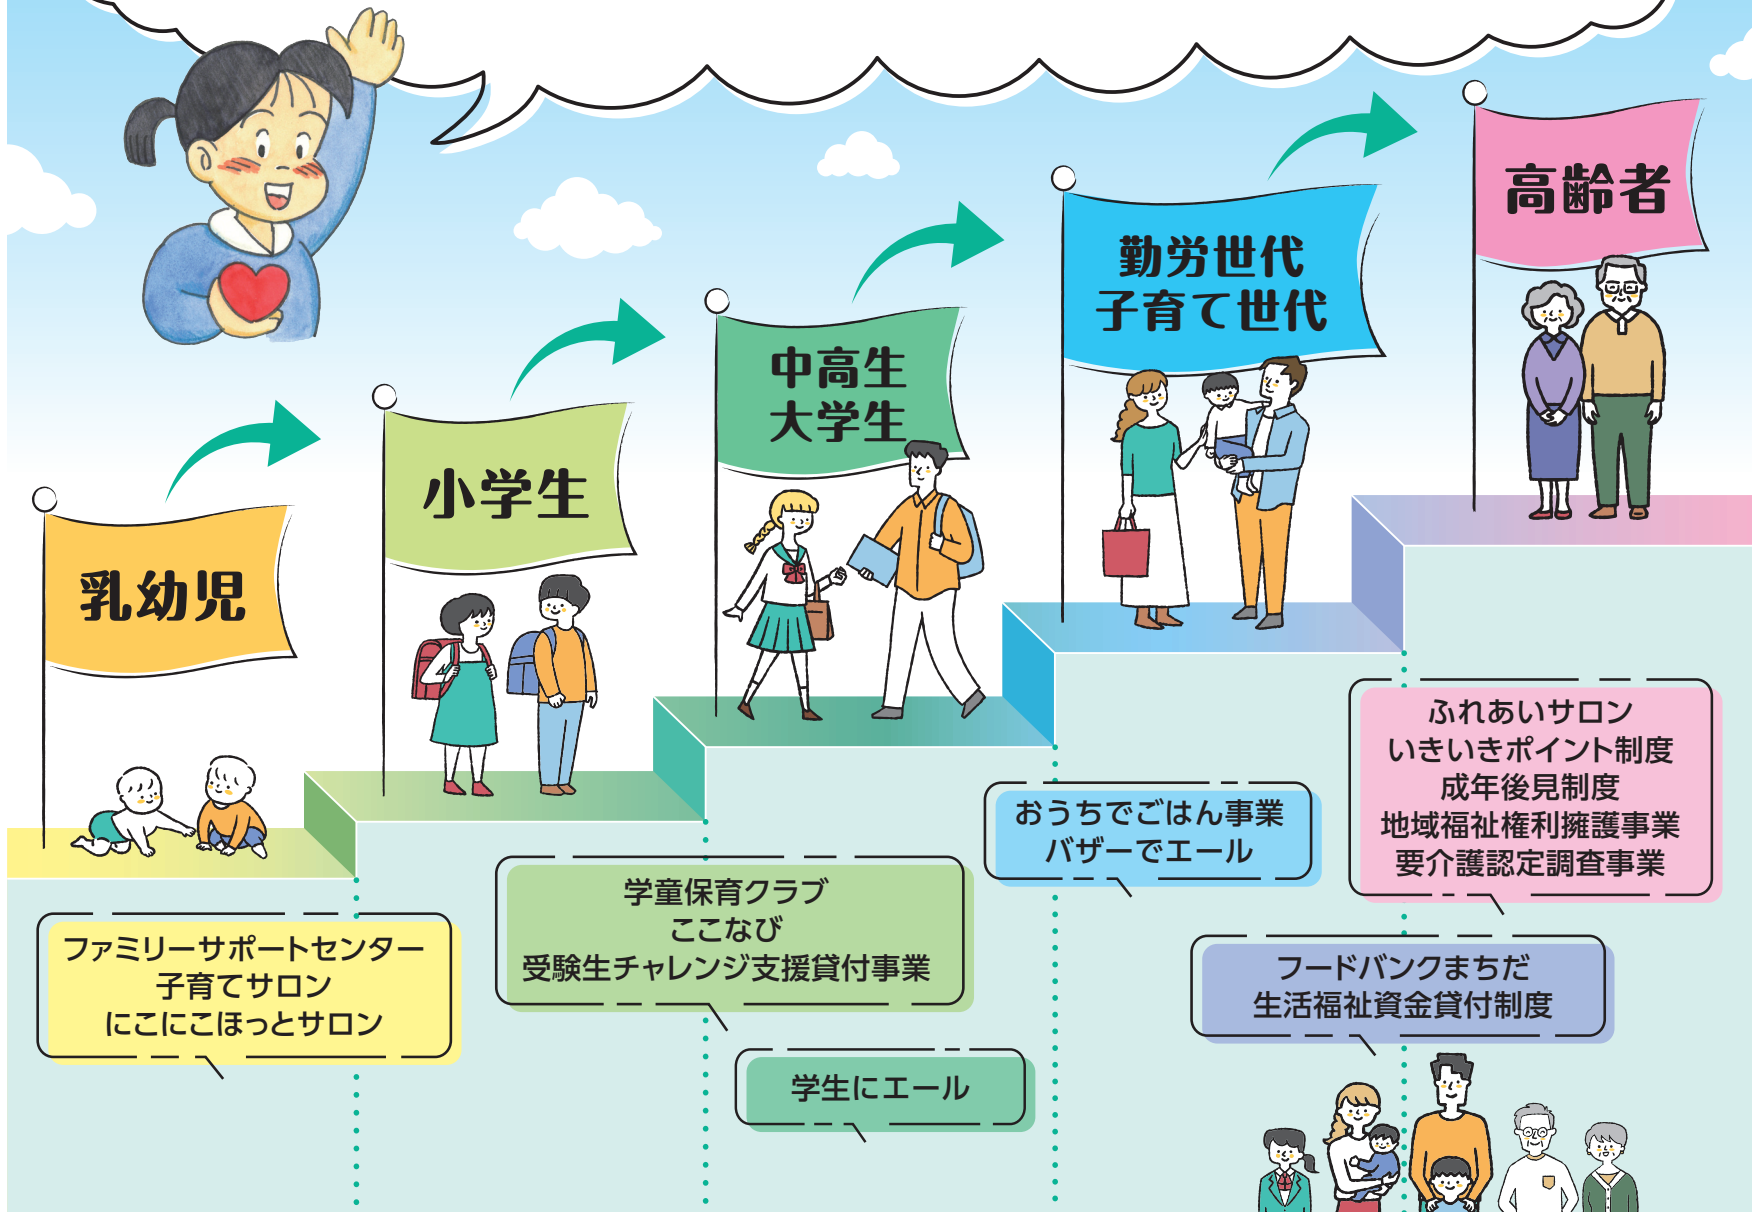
乳幼児

小学生

中高生
大学生

勤労世代
子育て世代

高齢者

ファミリーサポートセンター
子育てサロン
にこにこほっとサロン

学童保育クラブ
ここなび
受験生チャレンジ支援貸付事業

学生にエール

おうちでごはん事業
バザーでエール

ふれあいサロン
いきいきポイント制度
成年後見制度
地域福祉権利擁護事業
要介護認定調査事業

フードバンクまちだ
生活福祉資金貸付制度